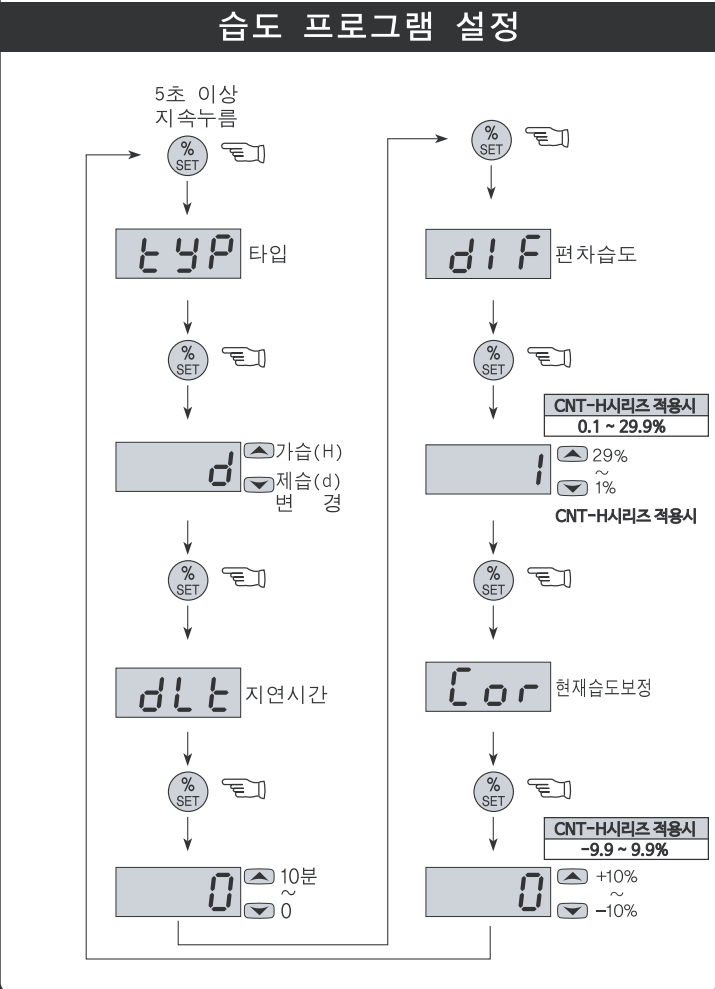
습도 프로그램 설정

5초 이상
지속누름

%
SET

tYP 타입

%
SET

d 가습(H)
제습(d)
변 경

%
SET

dLt 지연시간

%
SET

0 10분
~
0

%
SET

dIF 편차습도

%
SET

CNT-H시리즈 적용시
0.1 ~ 29.9%

1 29%
~
1%

CNT-H시리즈 적용시

%
SET

Cor 현재습도보정

%
SET

CNT-H시리즈 적용시
-9.9 ~ 9.9%

0 +10%
~
-10%